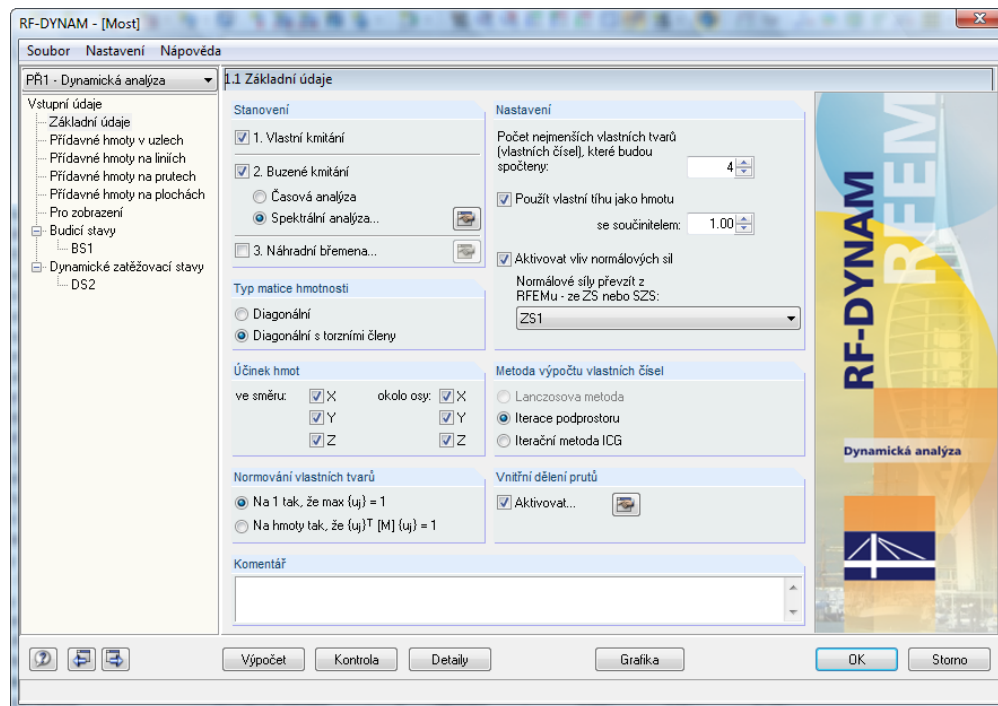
RF-DYNAM - [Most]

Soubor Nastavení Nápověda

PŘ1 - Dynamická analýza

1.1 Základní údaje

Vstupní údaje
Základní údaje
Přídavné hmoty v uzlech
Přídavné hmoty na liniích
Přídavné hmoty na prutech
Přídavné hmoty na plochách
Pro zobrazení
Budicí stavy
BS1
Dynamické zatěžovací stavy
DS2

Stanovení
1. Vlastní kmitání
2. Buzené kmitání
Časová analýza
Spektrální analýza...
3. Náhradní břemena...

Typ matice hmotnosti
Diagonální
Diagonální s torzními členy

Účinek hmot
ve směru: X Y Z
okolo osy: X Y Z

Normování vlastních tvarů
Na 1 tak, že max {uj} = 1
Na hmoty tak, že $\{u_j\}^T$ [M] {uj} = 1

Nastavení
Počet nejmenších vlastních tvarů (vlastních čísel), které budou spočteny: 4
Použít vlastní tíhu jako hmotu
se součinitelem: 1.00
Aktivovat vliv normálových sil
Normálové síly převzít z RFEMu - ze ZS nebo SZS:
ZS1

Metoda výpočtu vlastních čísel
Lanczosova metoda
Iterace podprostoru
Iterační metoda ICG

Vnitřní dělení prutů
Aktivovat...

RF-DYNAM
RFEM
Dynamická analýza

Komentář

Výpočet Kontrola Detaily Grafika OK Storno